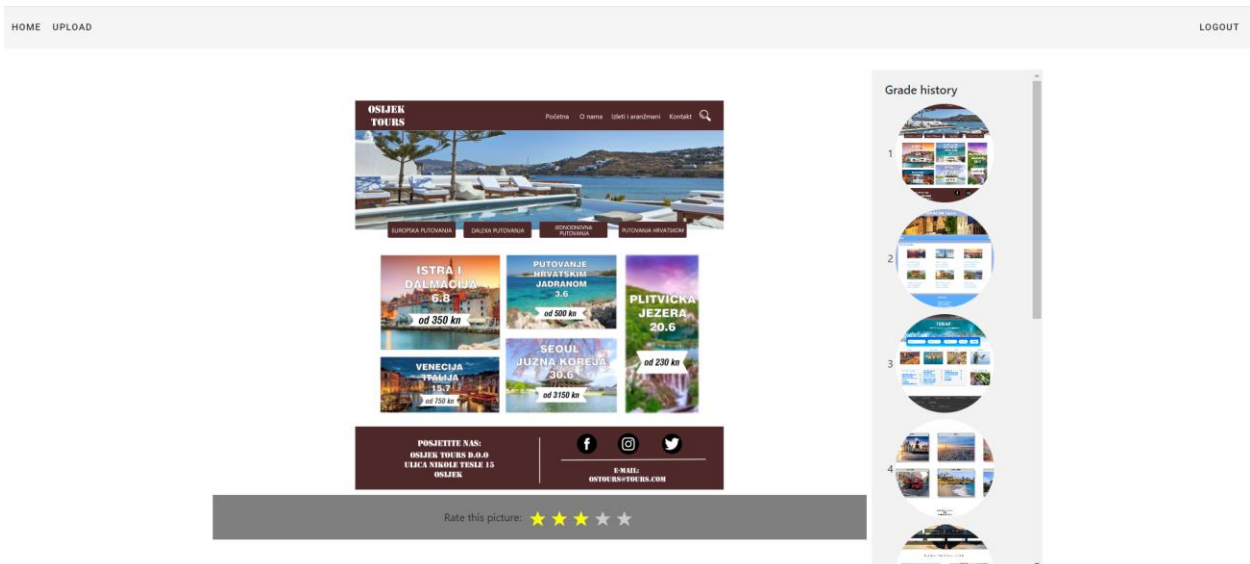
HOME UPLOAD

LOGOUT

OSIJEK TOURS

Početna O nama Izleti i aranžmani Kontakt

EUROPSKA PUTOVANJA DALEKA PUTOVANJA JEDNODNEVNA PUTOVANJA PUTOVANJA HRVATSKOM

ISTRA I DALMACIJA 6.8 od 350 kn

PUTOVANJE HRVATSKIM JADRANOM 3.6 od 500 kn

PLITVIČKA JEZERA 20.6 od 230 kn

VENECIJA ITALIJA 15.7 od 750 kn

SEOUL JUŽNA KOREJA 30.6 od 3150 kn

POSJETITE NAS: OSIJEK TOURS D.O.O ULICA NIKOLE TESLE 15 OSIJEK

E-MAIL: OSTOURS@TOURS.COM

Rate this picture:

Grade history

1

2

3

4